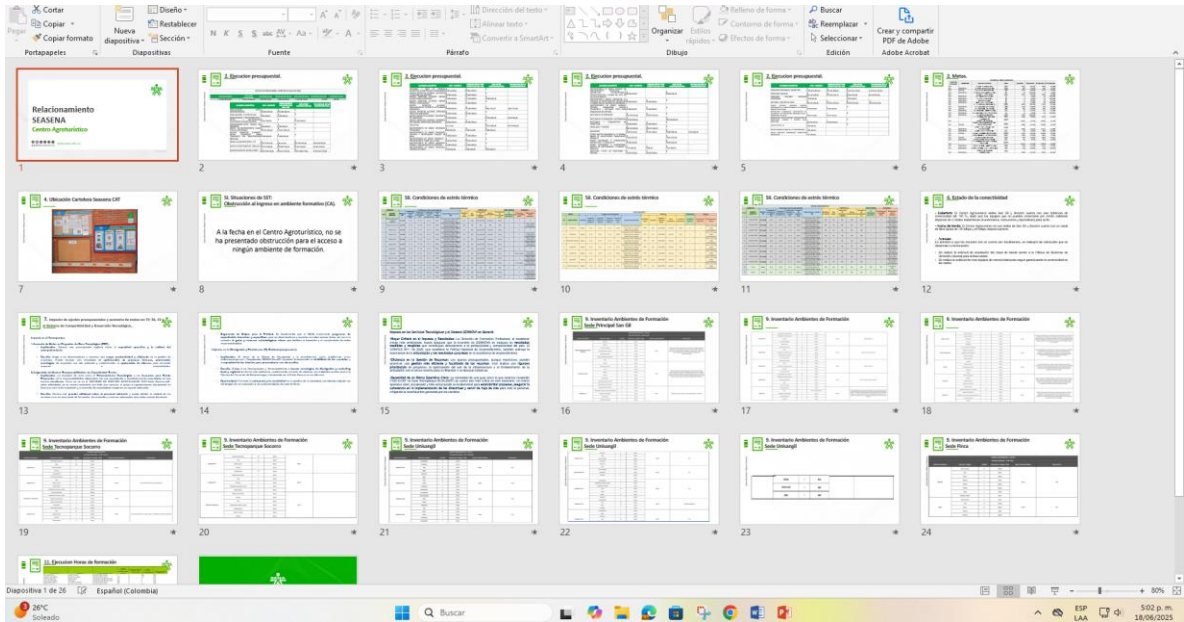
Cortar
Copiar
Copiar formato
Portapapeles
Nueva diapositiva
Diseño
Restablecer
Sección
Diapositivas
N K S abc AV Aa A
Fuente
Dirección del texto
Alinear texto
Convertir a SmartArt
Párrafo
Organizar
Estilos rápidos
Relleno de forma
Contorno de forma
Efectos de forma
Dibujo
Buscar
Reemplazar
Seleccionar
Edición
Crear y compartir PDF de Adobe
Adobe Acrobat

Relacionamiento SEASENA
Centro Agroturístico
1
2. Ejecucion presupuestal.
2
2. Ejecucion presupuestal.
3
2. Ejecucion presupuestal.
4
2. Ejecucion presupuestal.
5
3. Metas.
6
4. Ubicación Cartelera Seasena CAT
7
5I. Situaciones de SST: Obstrucción al ingreso en ambiente formativo (CA).
A la fecha en el Centro Agroturístico, no se ha presentado obstrucción para el acceso a ningún ambiente de formación.
8
5II. Condiciones de estrés térmico
9
5II. Condiciones de estrés térmico
10
5II. Condiciones de estrés térmico
11
6. Estado de la conectividad
12
13
14
15
9. Inventario Ambientes de Formación Sede Principal San Gil
16
9. Inventario Ambientes de Formación
17
9. Inventario Ambientes de Formación
18
9. Inventario Ambientes de Formación Sede Tecnoparque Socorro
19
9. Inventario Ambientes de Formación Sede Tecnoparque Socorro
20
9. Inventario Ambientes de Formación Sede Unisangil
21
9. Inventario Ambientes de Formación Sede Unisangil
22
9. Inventario Ambientes de Formación Sede Unisangil
23
9. Inventario Ambientes de Formación Sede Finca
24
11. Ejecucion Horas de formación

Diapositiva 1 de 26
Español (Colombia)
80%
26°C Soleado
Buscar
ESP LAA
5:02 p. m.
18/06/2025